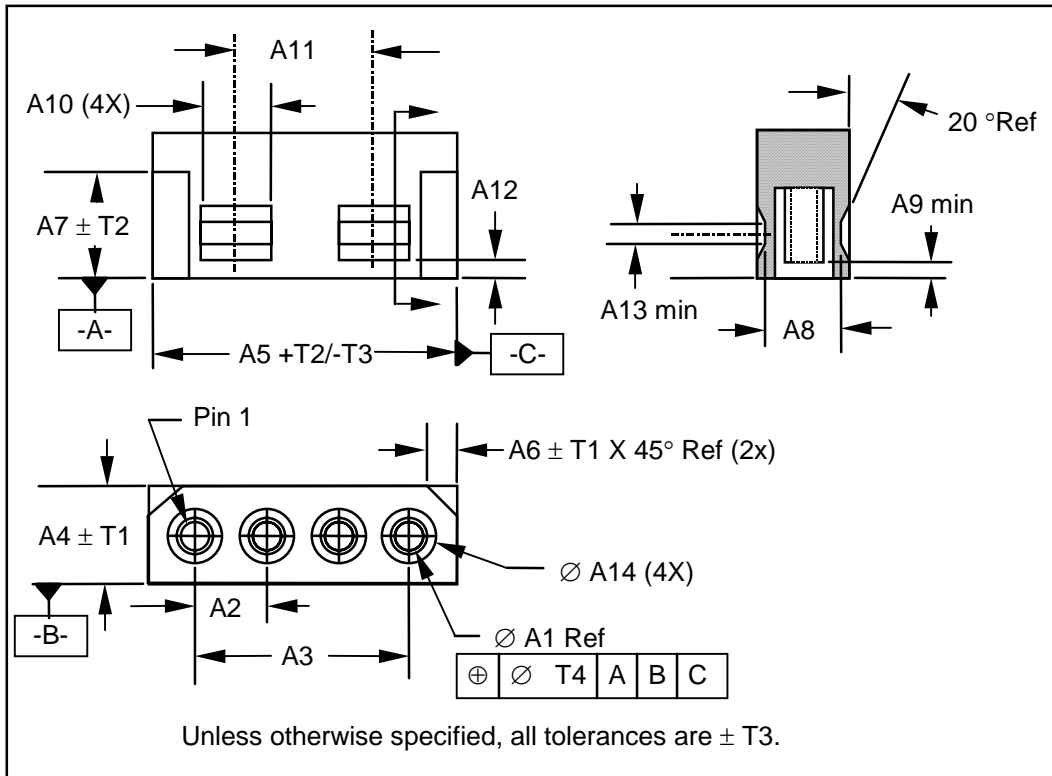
A11

A10 (4X)

20 °Ref

A7 $\pm$ T2

A12

A9 min

-A-

A13 min

A8

A5 +T2/-T3

-C-

Pin 1

A6 $\pm$ T1 X 45° Ref (2x)

A4 $\pm$ T1

$\varnothing$ A14 (4X)

-B-

A2

$\varnothing$ A1 Ref

A3

| $\oplus$ | $\varnothing$ T4 | A | B | C |
|---|---|---|---|---|

Unless otherwise specified, all tolerances are $\pm$ T3.